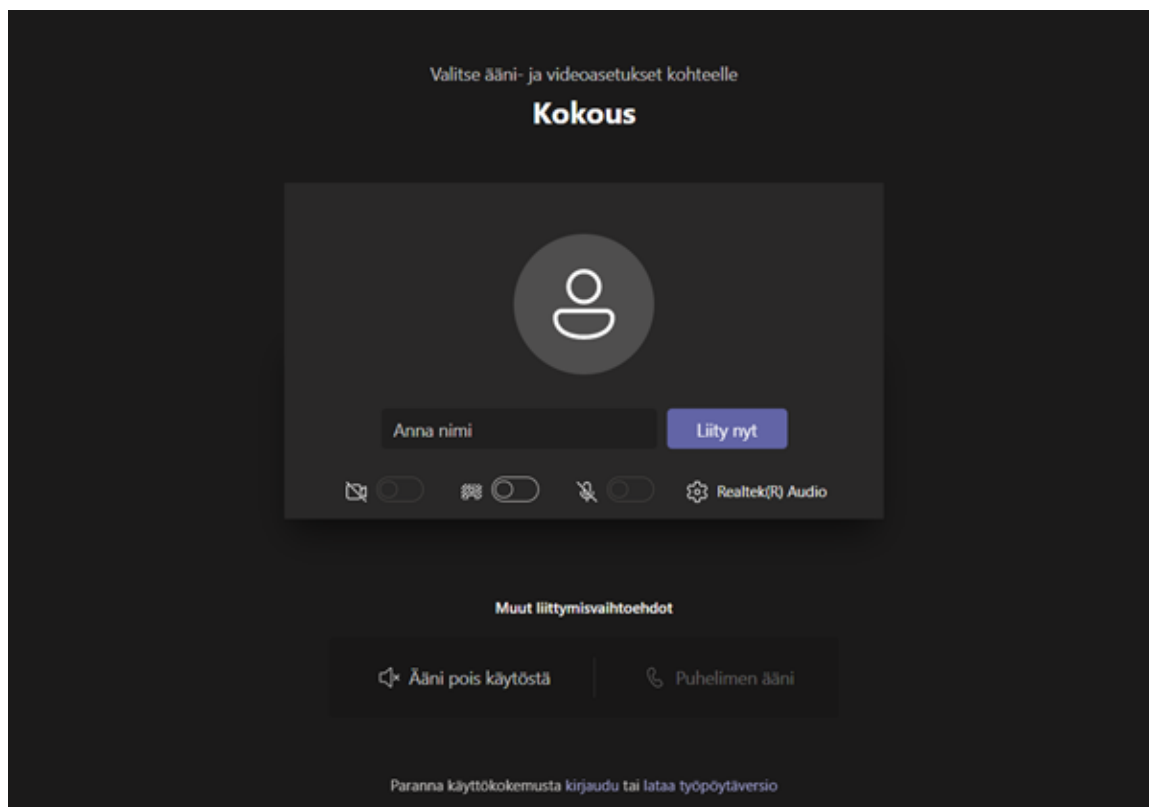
Valitse ääni- ja videoasetukset kohteelle

Kokous

Anna nimi

Liity nyt

Realtek(R) Audio

Muut liittymisvaihtoehdot

Ääni pois käytöstä

Puhelimen ääni

Paranna käyttökokemusta kirjaudu tai lataa työpöytäversio